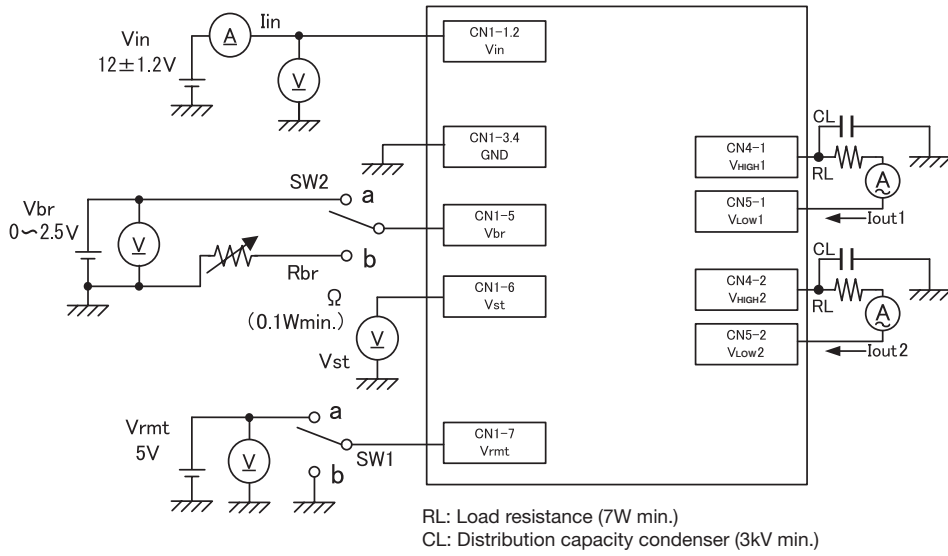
Vin
12±1.2V

A
Iin

V

CN1-1.2
Vin

CN1-3.4
GND

SW2
a

Vbr
0∽2.5V

V

CN1-5
Vbr

b

Rbr

Ω
(0.1Wmin.)

CN1-6
Vst

V

Vst

Vrmt
5V

V

a

SW1

b

CN1-7
Vrmt

CL

CN4-1
VHIGH1

RL

A

CN5-1
VLOW1

Iout1

CL

CN4-2
VHIGH2

RL

A

CN5-2
VLOW2

Iout2

RL: Load resistance (7W min.)
CL: Distribution capacity condenser (3kV min.)